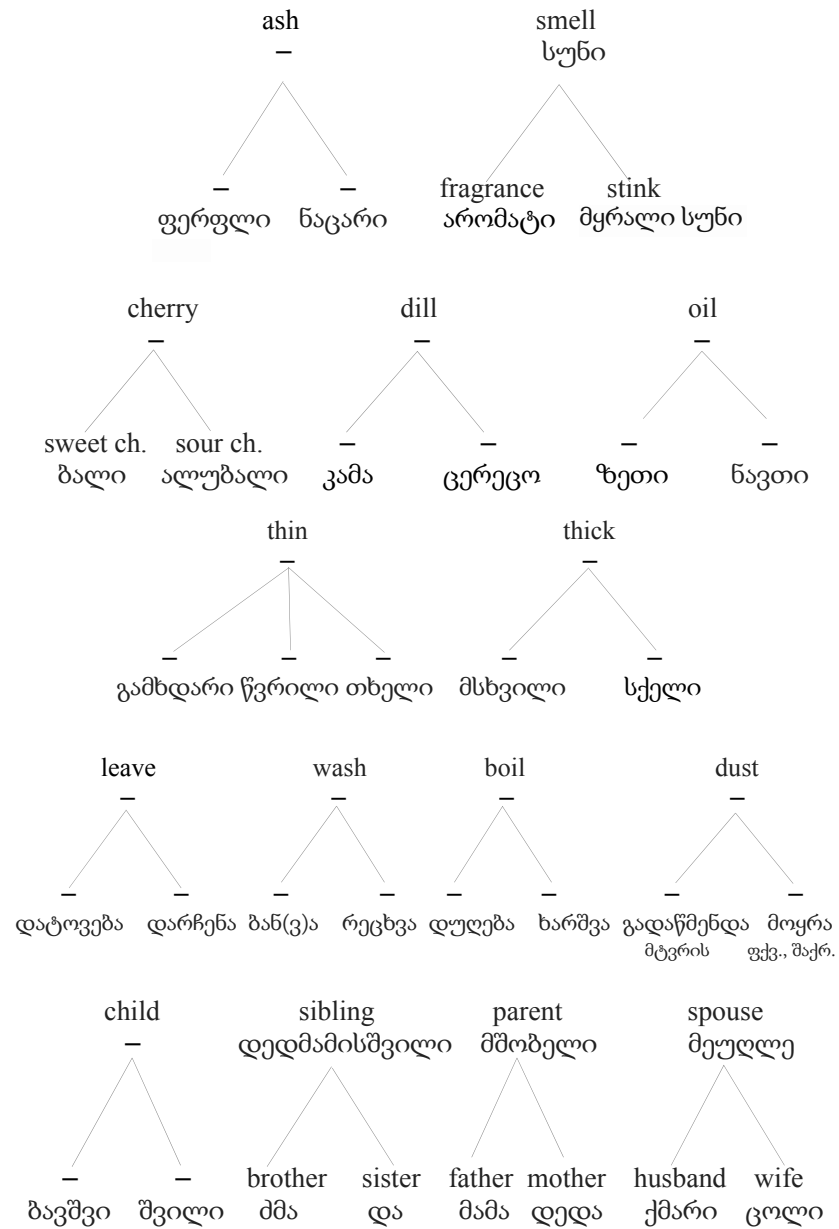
ash
–
– –
ფერფლი ნაცარი

smell
სუნი
fragrance stink
არომატი მყრალი სუნი

cherry
–
sweet ch. sour ch.
ბალი ალუბალი

dill
–
– –
კამა ცერეცო

oil
–
– –
ზეთი ნავთი

thin
–
– – –
გამხდარი წვრილი თხელი

thick
–
– –
მსხვილი სქელი

leave
–
– –
დატოვება დარჩენა

wash
–
– –
ბან(ვ)ა რეცხვა

boil
–
– –
დუღება ხარშვა

dust
–
– –
გადაწმენდა მტვრის მოყრა ფქვ., შაქრ.

child
–
– –
ბავშვი შვილი

sibling
დედმამიშვილი
brother sister
ძმა და

parent
მშობელი
father mother
მამა დედა

spouse
მეუღლე
husband wife
ქმარი ცოლი